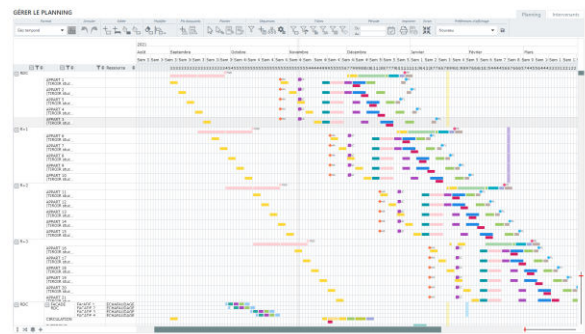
GÉRER LE PLANNING

Planning

Septembre
Octobre
Novembre
Décembre
Janvier
Février
Mars

RDC
R+1
R+2
R+3

APPART 1
APPART 2
APPART 3
APPART 4
APPART 5
APPART 6
APPART 7
APPART 8
APPART 9
APPART 10
APPART 11
APPART 12
APPART 13
APPART 14
APPART 15
APPART 16
APPART 17
APPART 18
APPART 19
APPART 20
APPART 21

CIRCULATION

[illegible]